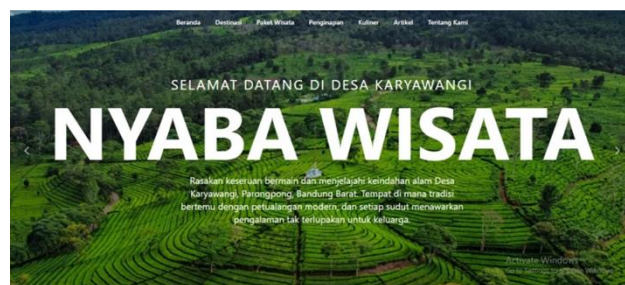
Beranda Destinasi Paket Wisata Penginapan Kuliner Artikel Tentang Kami

SELAMAT DATANG DI DESA KARYAWANGI

NYABA WISATA

Rasakan keseruan bermain dan menjelajahi keindahan alam Desa Karyawangi, Parongpong, Bandung Barat. Tempat di mana tradisi bertemu dengan petualangan modern, dan setiap sudut menawarkan pengalaman tak terlupakan untuk keluarga.

Activate Windows
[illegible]